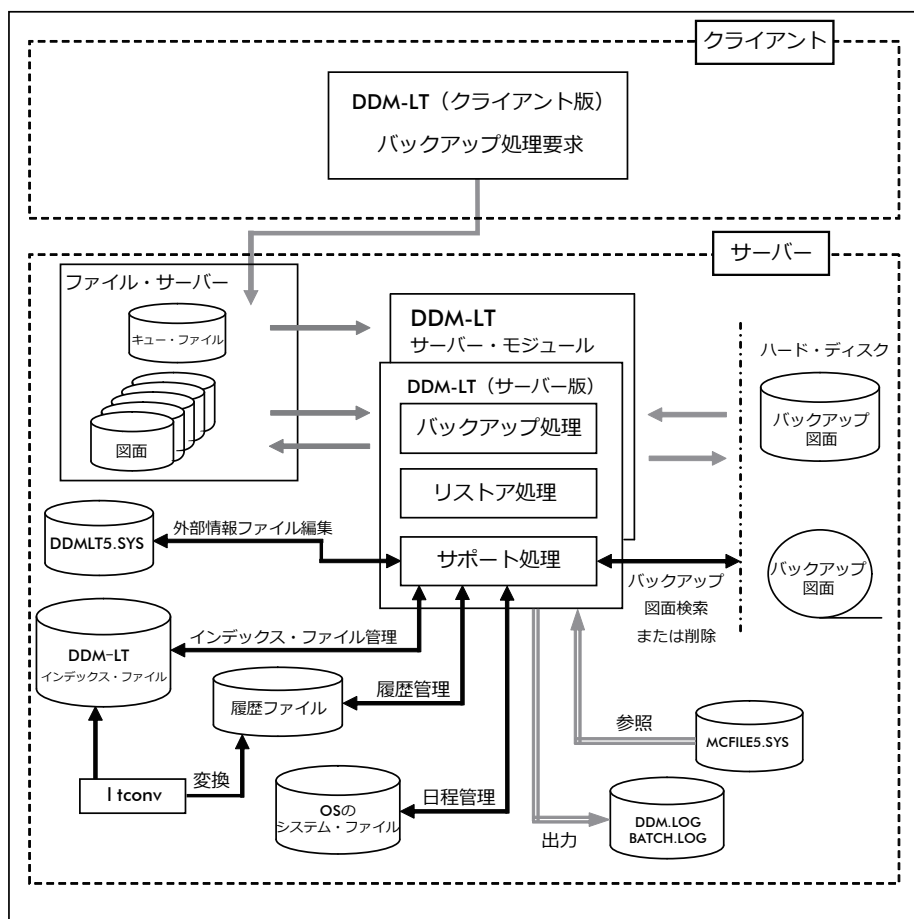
クライアント

DDM-LT（クライアント版）
バックアップ処理要求

サーバー

ファイル・サーバー
キュー・ファイル
図面

DDM-LT
サーバー・モジュール

DDM-LT（サーバー版）
バックアップ処理
リストア処理
サポート処理

ハード・ディスク
バックアップ図面

バックアップ図面

DDMLT5.SYS
外部情報ファイル編集

バックアップ
図面検索
または削除

DDM-LT
インデックス・ファイル
インデックス・ファイル管理

履歴ファイル
履歴管理

参照
MCFILE5.SYS

l tconv
変換

OSの
システム・ファイル
日程管理

出力
DDM.LOG
BATCH.LOG